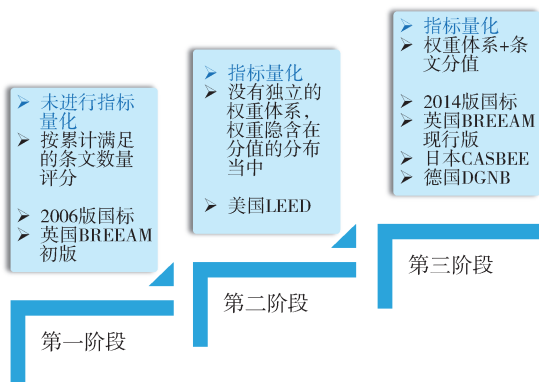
➢ 未进行指标量化
➢ 按累计满足的条文数量评分

➢ 2006版国标
➢ 英国BREEAM初版

第一阶段

➢ 指标量化
➢ 没有独立的权重体系，权重隐含在分值的分布当中

➢ 美国LEED

第二阶段

➢ 指标量化
➢ 权重体系+条文分值

➢ 2014版国标
➢ 英国BREEAM现行版
➢ 日本CASBEE
➢ 德国DGNB

第三阶段